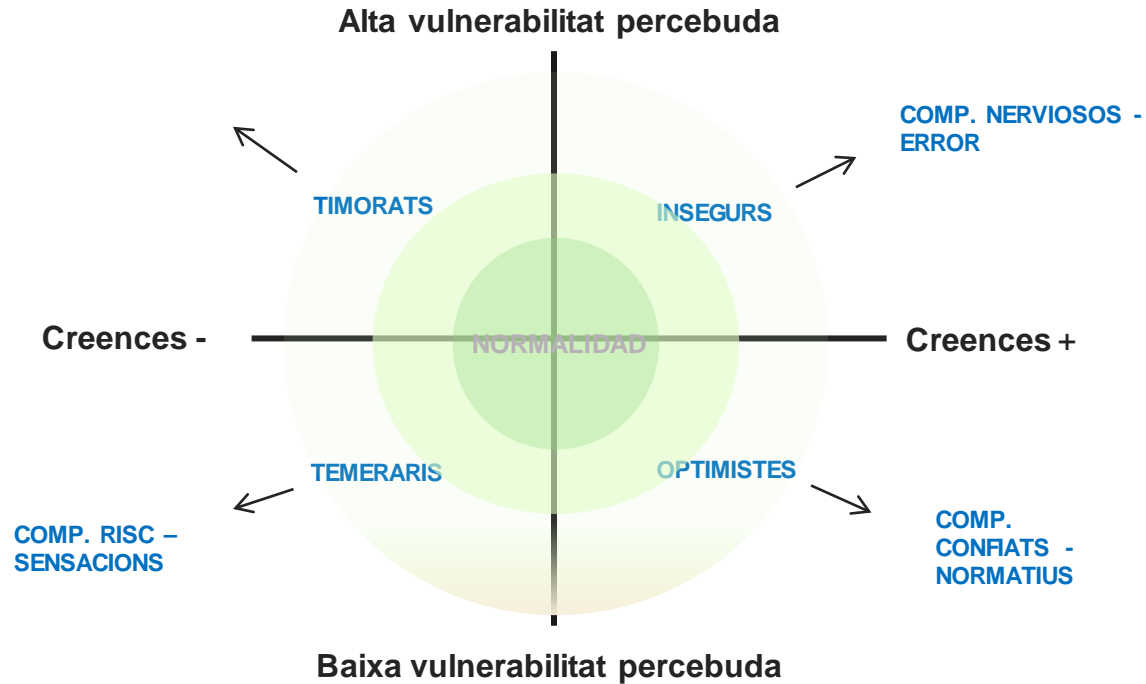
Alta vulnerabilitat percebuda

COMP. NERVIOSOS - ERROR

TIMORATS

INSEGURS

Creences -

NORMALIDAD

Creences +

TEMERARIS

OPTIMISTES

COMP. RISC – SENSACIONS

COMP. CONFIATS - NORMATIUS

Baixa vulnerabilitat percebuda